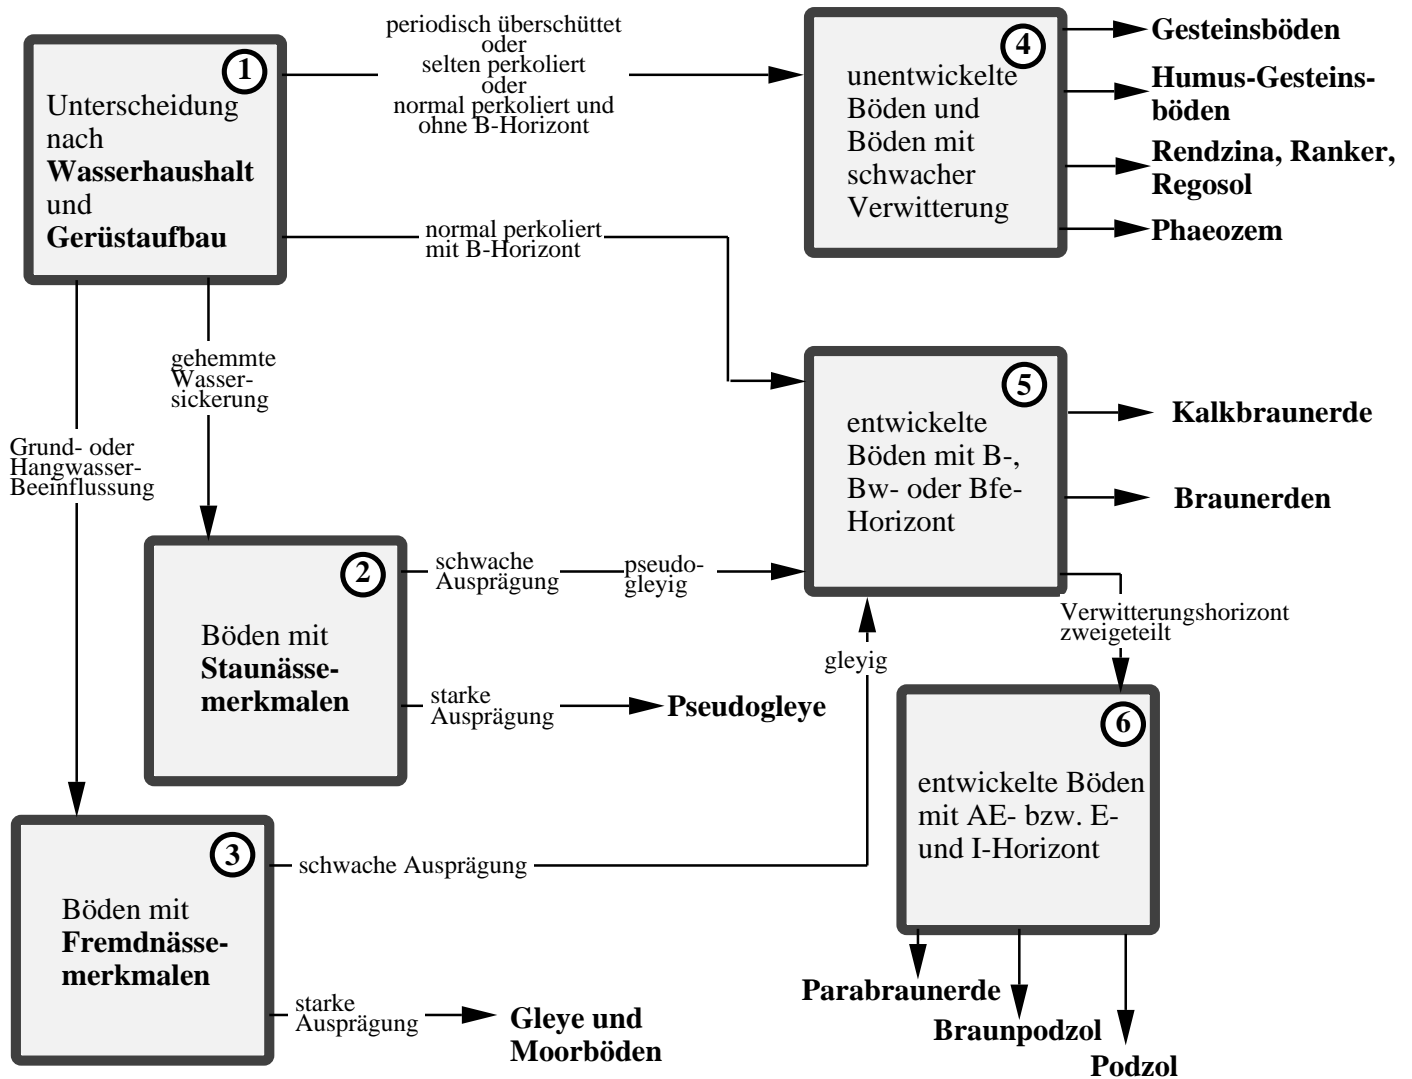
1
Unterscheidung nach **Wasserhaushalt** und **Gerüstaufbau**

periodisch überschüttet
oder
selten perkoliert
oder
normal perkoliert und ohne B-Horizont

4
unentwickelte Böden und Böden mit schwacher Verwitterung

**Gesteinsböden**
**Humus-Gesteinsböden**
**Rendzina, Ranker, Regosol**
**Phaeozem**

normal perkoliert mit B-Horizont

gehemmte Wassersickerung

Grund- oder Hangwasser-Beeinflussung

5
entwickelte Böden mit B-, Bw- oder Bfe-Horizont

**Kalkbraunerde**
**Braunerden**

2
Böden mit **Staunässemerkmalen**

schwache Ausprägung
pseudogleyig

starke Ausprägung
**Pseudogleye**

gleyig

Verwitterungshorizont zweigeteilt

6
entwickelte Böden mit AE- bzw. E- und I-Horizont

3
Böden mit **Fremdnässemerkmalen**

schwache Ausprägung

starke Ausprägung
**Gleye und Moorböden**

**Parabraunerde**
**Braunpodzol**
**Podzol**